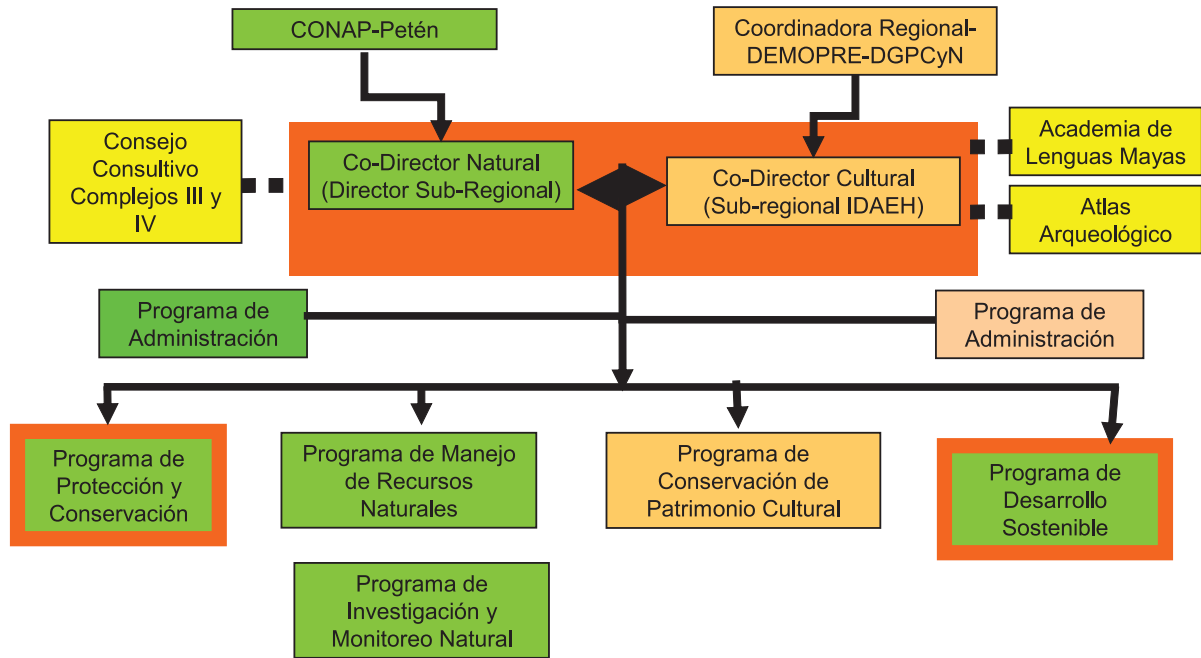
CONAP-Petén

Coordinadora Regional-DEMOPRE-DGPCyN

Consejo Consultivo Complejos III y IV

Co-Director Natural (Director Sub-Regional)

Co-Director Cultural (Sub-regional IDAEH)

Academia de Lenguas Mayas

Atlas Arqueológico

Programa de Administración

Programa de Administración

Programa de Protección y Conservación

Programa de Manejo de Recursos Naturales

Programa de Conservación de Patrimonio Cultural

Programa de Desarrollo Sostenible

Programa de Investigación y Monitoreo Natural